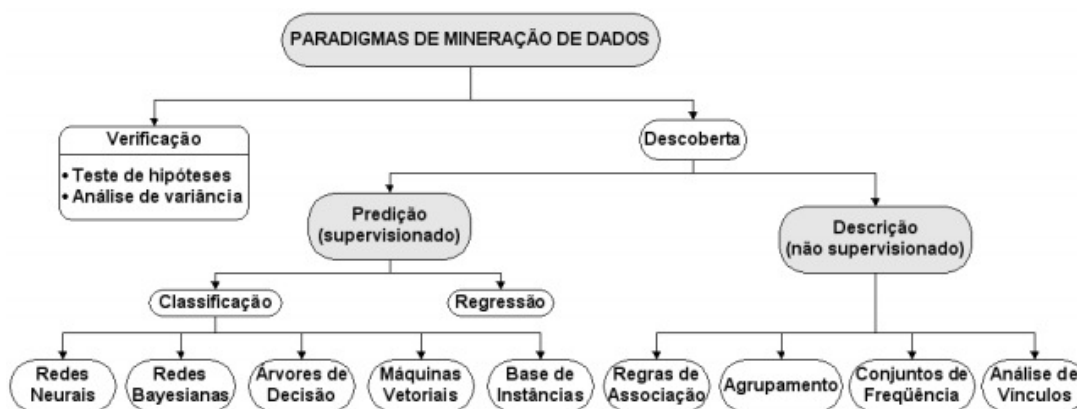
PARADIGMAS DE MINERAÇÃO DE DADOS

Verificação

• Teste de hipóteses
• Análise de variância

Descoberta

Predição (supervisionado)

Descrição (não supervisionado)

Classificação

Regressão

Redes Neurais

Redes Bayesianas

Árvores de Decisão

Máquinas Vetoriais

Base de Instâncias

Regras de Associação

Agrupamento

Conjuntos de Freqüência

Análise de Vínculos